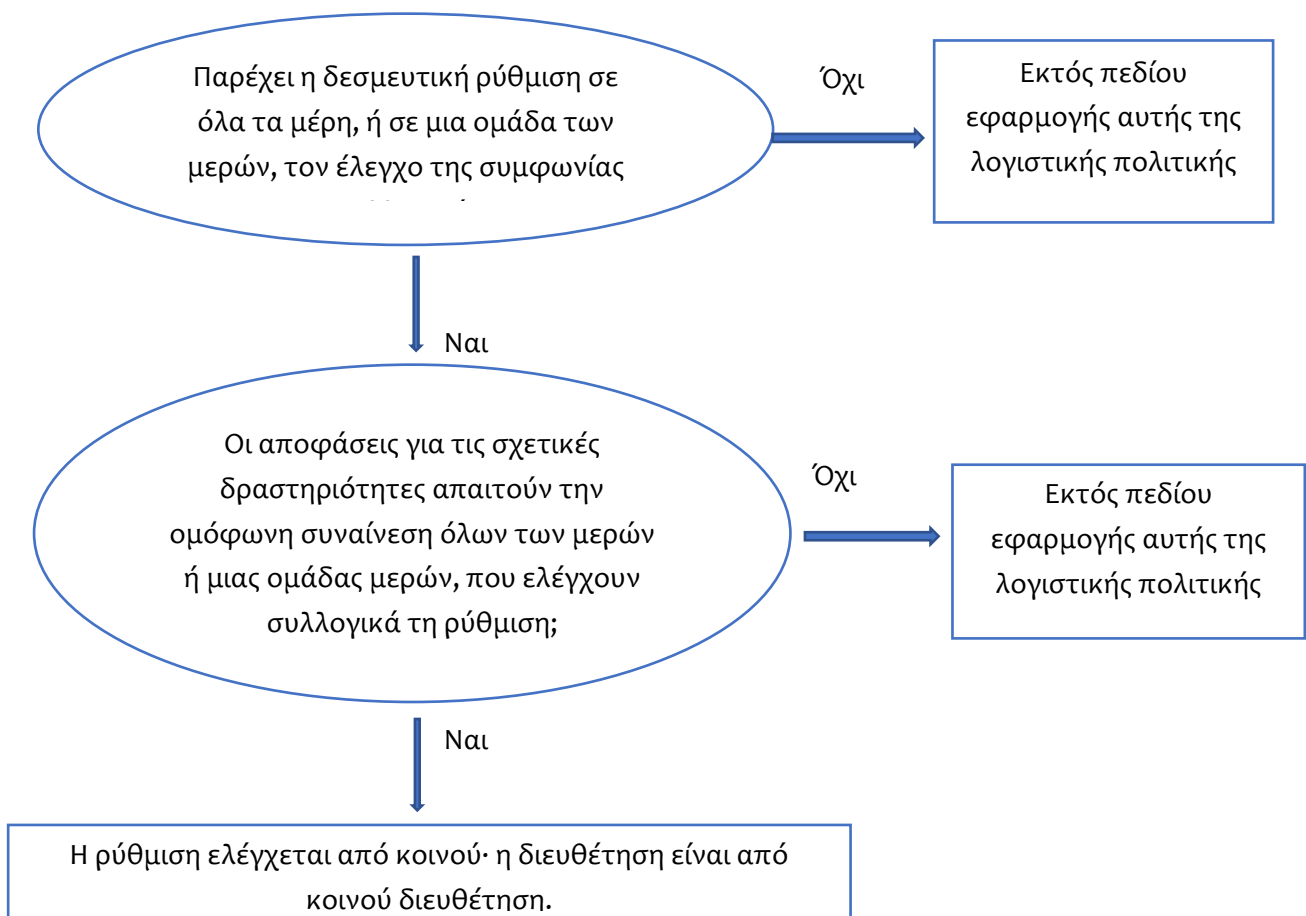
Παρέχει η δεσμευτική ρύθμιση σε όλα τα μέρη, ή σε μια ομάδα των μερών, τον έλεγχο της συμφωνίας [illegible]

Όχι

Εκτός πεδίου εφαρμογής αυτής της λογιστικής πολιτικής

Ναι

Οι αποφάσεις για τις σχετικές δραστηριότητες απαιτούν την ομόφωνη συναίνεση όλων των μερών ή μιας ομάδας μερών, που ελέγχουν συλλογικά τη ρύθμιση;

Όχι

Εκτός πεδίου εφαρμογής αυτής της λογιστικής πολιτικής

Ναι

Η ρύθμιση ελέγχεται από κοινού· η διευθέτηση είναι από κοινού διευθέτηση.